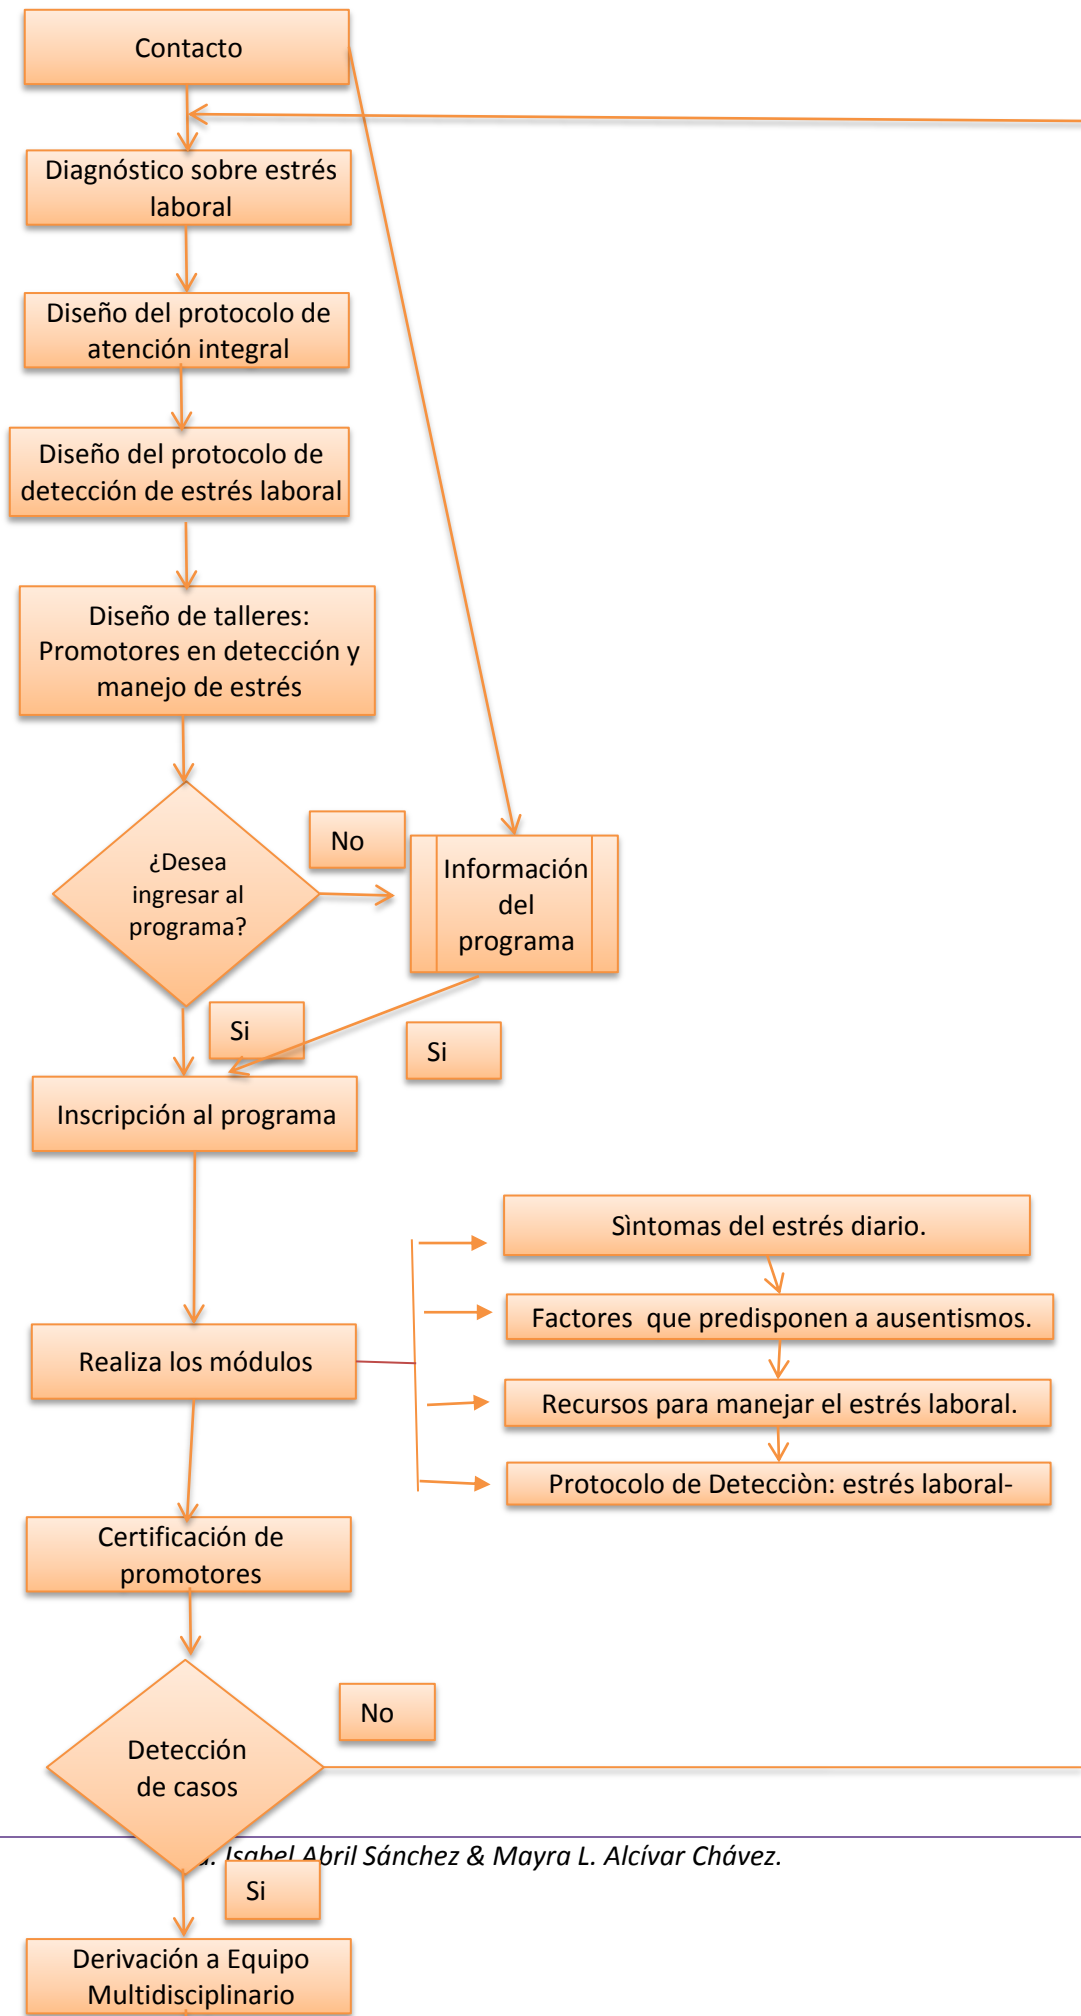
Contacto

Diagnóstico sobre estrés laboral

Diseño del protocolo de atención integral

Diseño del protocolo de detección de estrés laboral

Diseño de talleres: Promotores en detección y manejo de estrés

¿Desea ingresar al programa?

No

Información del programa

Si

Si

Inscripción al programa

Sìntomas del estrés diario.

Factores que predisponen a ausentismos.

Realiza los módulos

Recursos para manejar el estrés laboral.

Protocolo de Detecciòn: estrés laboral-

Certificación de promotores

No

Detección de casos

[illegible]. Isabel Abril Sánchez & Mayra L. Alcívar Chávez.

Si

Derivación a Equipo Multidisciplinario